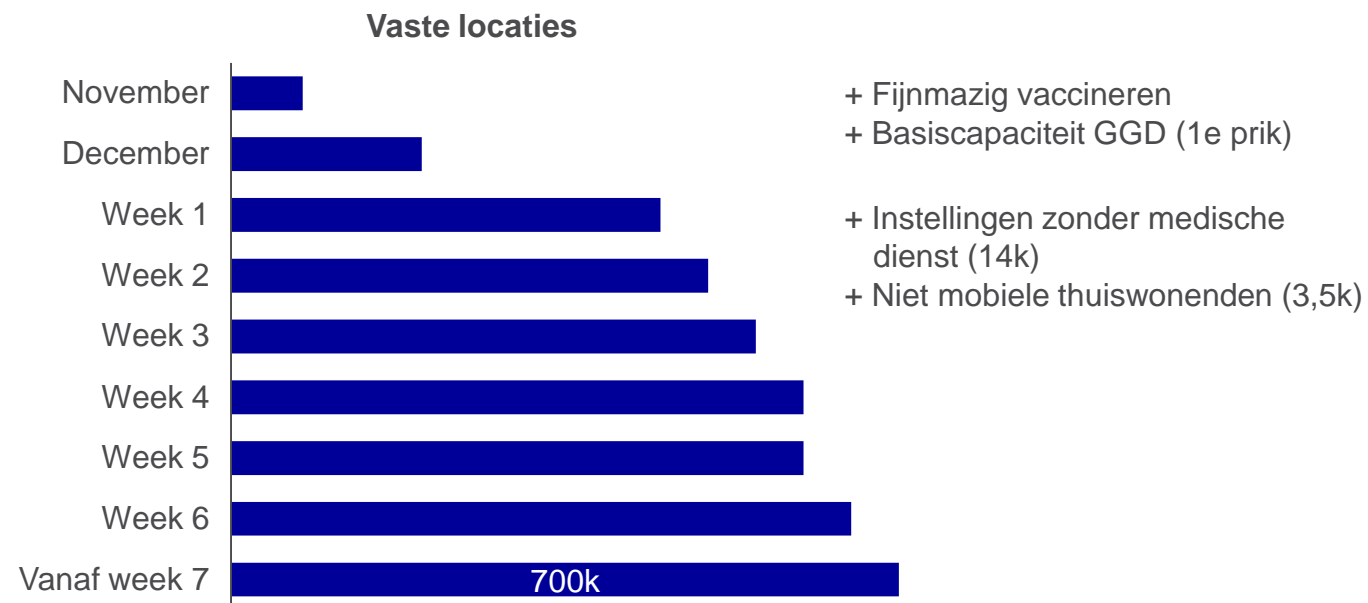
Vaste locaties

November
December
Week 1
Week 2
Week 3
Week 4
Week 5
Week 6
Vanaf week 7

700k

+ Fijnmazig vaccineren
+ Basiscapaciteit GGD (1e prik)

+ Instellingen zonder medische dienst (14k)
+ Niet mobiele thuiswonenden (3,5k)